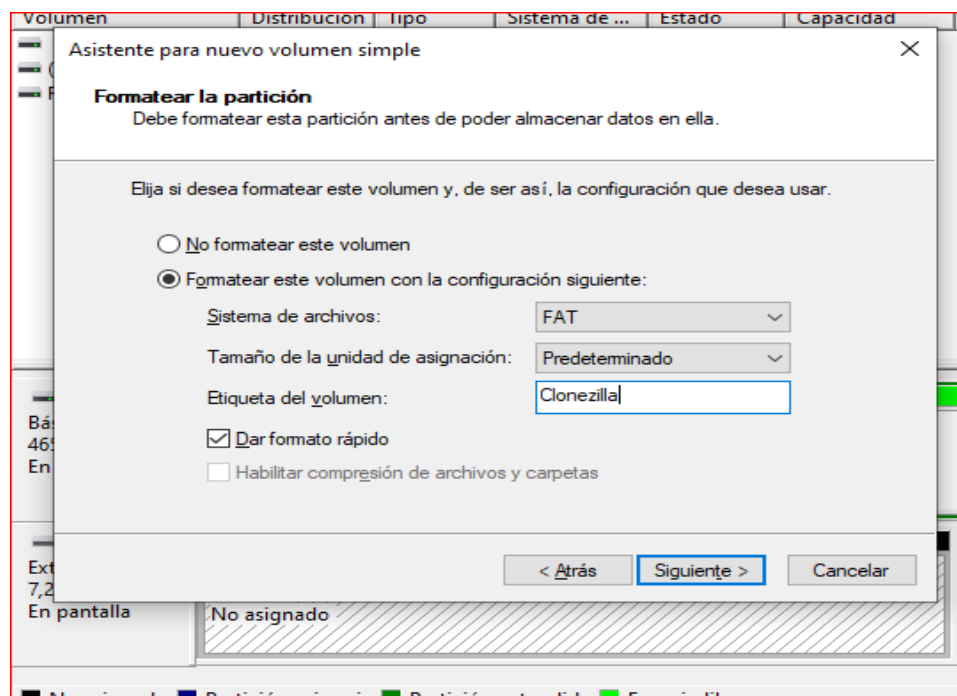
Volumen | Distribución | Tipo | Sistema de ... | Estado | Capacidad

Asistente para nuevo volumen simple

Formatear la partición
Debe formatear esta partición antes de poder almacenar datos en ella.

Elija si desea formatear este volumen y, de ser así, la configuración que desea usar.

No formatear este volumen
Formatear este volumen con la configuración siguiente:

Sistema de archivos: FAT
Tamaño de la unidad de asignación: Predeterminado
Etiqueta del volumen: Clonezilla

Dar formato rápido
Habilitar compresión de archivos y carpetas

< Atrás
Siguiente >
Cancelar

Bá
46
En

Ext
7,2
En pantalla

No asignado